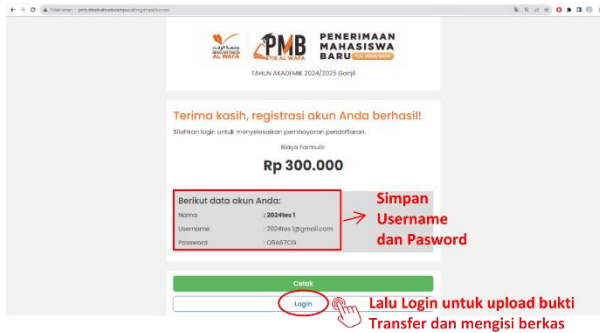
Tidak aman pmb.stiealwafa.ac.id/registrasi

PMB STIE AL WAFA

PENERIMAAN MAHASISWA BARU

TAHUN AKADEMIK 2024/2025 Ganjil

Terima kasih, registrasi akun Anda berhasil!

Silahkan login untuk menyelesaikan pembayaran pendaftaran.

Biaya Formulir:

Rp 300.000

Berikut data akun Anda:

| | |
|---|---|
| Nama | : 2024tes 1 |
| Username | : 2024tes1@gmail.com |
| Password | : O5657CG |

Simpan Username dan Pasword

Cetak

Login

Lalu Login untuk upload bukti Transfer dan mengisi berkas